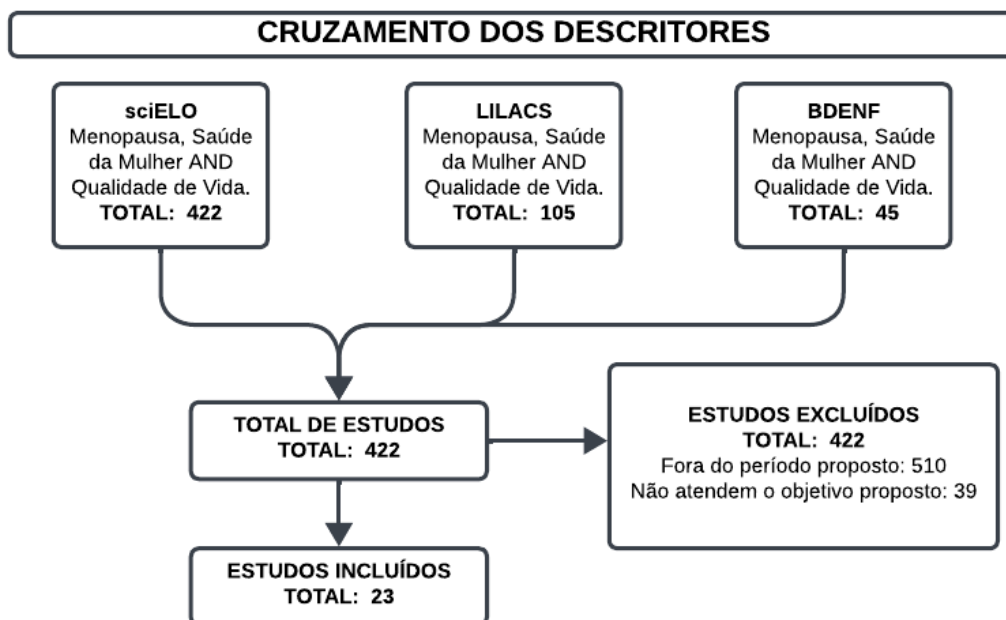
CRUZAMENTO DOS DESCRITORES

sciELO
Menopausa, Saúde da Mulher AND Qualidade de Vida.
TOTAL: 422

LILACS
Menopausa, Saúde da Mulher AND Qualidade de Vida.
TOTAL: 105

BDENF
Menopausa, Saúde da Mulher AND Qualidade de Vida.
TOTAL: 45

TOTAL DE ESTUDOS
TOTAL: 422

ESTUDOS EXCLUÍDOS
TOTAL: 422
Fora do período proposto: 510
Não atendem o objetivo proposto: 39

ESTUDOS INCLUÍDOS
TOTAL: 23